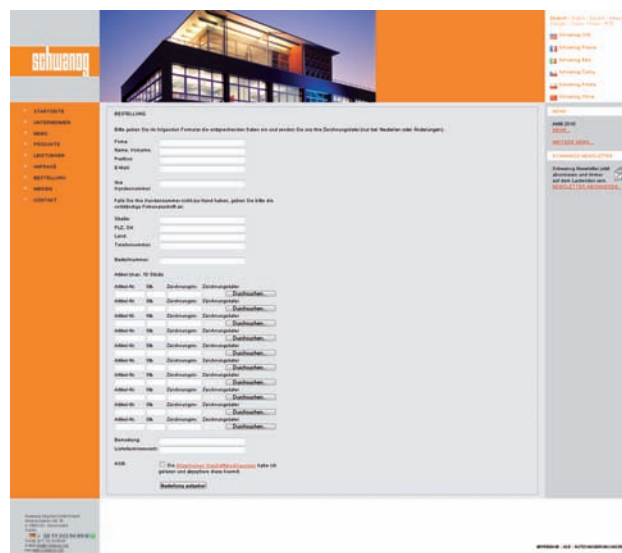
schwanog

STARTSEITE
UNTERNEHMEN
NEWS
PRODUKTE
LEISTUNGEN
ANFRAGE
BESTELLUNG
MESSEN
KONTAKT

BESTELLUNG

Bitte geben Sie im folgenden Formular die entsprechenden Daten ein und senden Sie uns Ihre Zeichnungsdatei (nur bei Neuteilen oder Änderungen).

Firma
Name, Vorname
Position
E-Mail

Ihre Kundennummer

Falls Sie Ihre Kundennummer nicht zur Hand haben, geben Sie bitte die vollständige Firmenanschrift an:

Straße
PLZ, Ort
Land
Telefonnummer

Bestellnummer

Artikel (max. 10 Stück)

Artikel-Nr. Stk. Zeichnungsnr. Zeichnungsdatei Durchsuchen...
Artikel-Nr. Stk. Zeichnungsnr. Zeichnungsdatei Durchsuchen...
Artikel-Nr. Stk. Zeichnungsnr. Zeichnungsdatei Durchsuchen...
Artikel-Nr. Stk. Zeichnungsnr. Zeichnungsdatei Durchsuchen...
Artikel-Nr. Stk. Zeichnungsnr. Zeichnungsdatei Durchsuchen...
Artikel-Nr. Stk. Zeichnungsnr. Zeichnungsdatei Durchsuchen...
Artikel-Nr. Stk. Zeichnungsnr. Zeichnungsdatei Durchsuchen...
Artikel-Nr. Stk. Zeichnungsnr. Zeichnungsdatei Durchsuchen...
Artikel-Nr. Stk. Zeichnungsnr. Zeichnungsdatei Durchsuchen...
Artikel-Nr. Stk. Zeichnungsnr. Zeichnungsdatei Durchsuchen...

Bemerkung
Liefertermin/wunsch

AGB Die Allgemeinen Geschäftsbedingungen habe ich gelesen und akzeptiere diese hiermit.

Bestellung abschicken

Deutsch | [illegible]

Schwanog DE
Schwanog France
Schwanog Italia
Schwanog Turkey
Schwanog Polska
Schwanog China

NEWS
AMB 2010
MEHR...
WEITERE NEWS...

SCHWANOG NEWSLETTER
Schwanog Newsletter jetzt abonnieren und immer auf dem Laufenden sein.
NEWSLETTER ABONNIEREN...

Schwanog Siegfried Güntert GmbH
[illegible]
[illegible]

IMPRESSUM | AGB | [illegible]